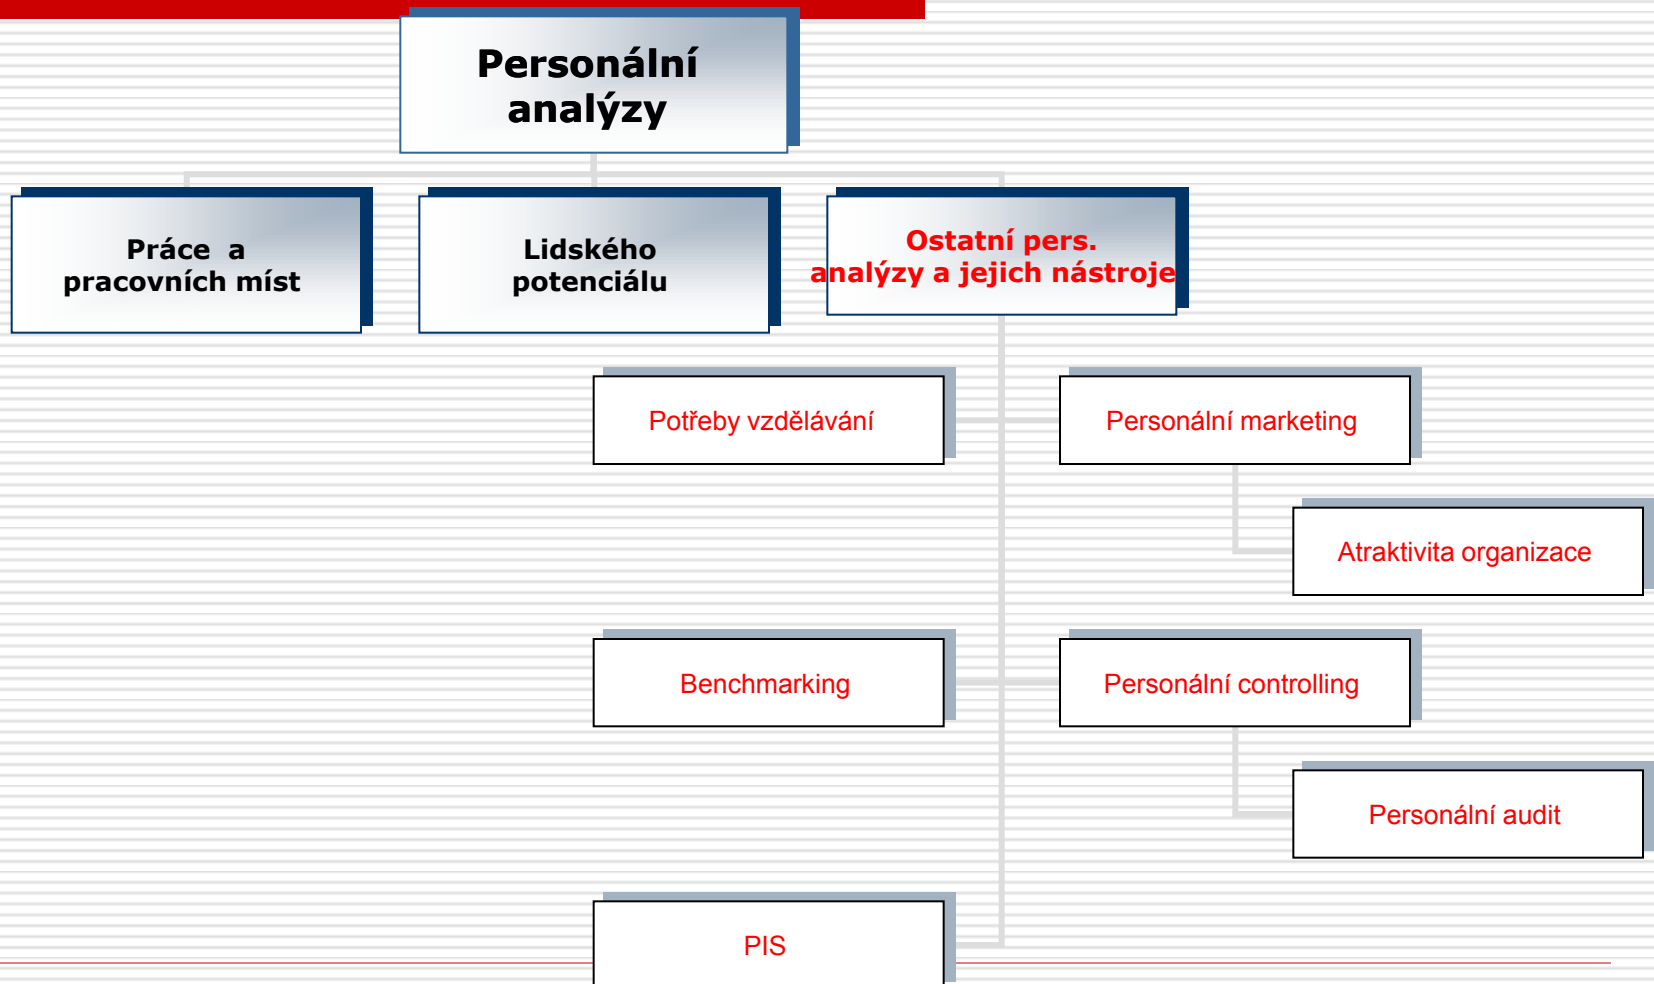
Personální analýzy

Práce a pracovních míst

Lidského potenciálu

Ostatní pers. analýzy a jejich nástroje

Potřeby vzdělávání

Personální marketing

Atraktivita organizace

Benchmarking

Personální controlling

Personální audit

PIS